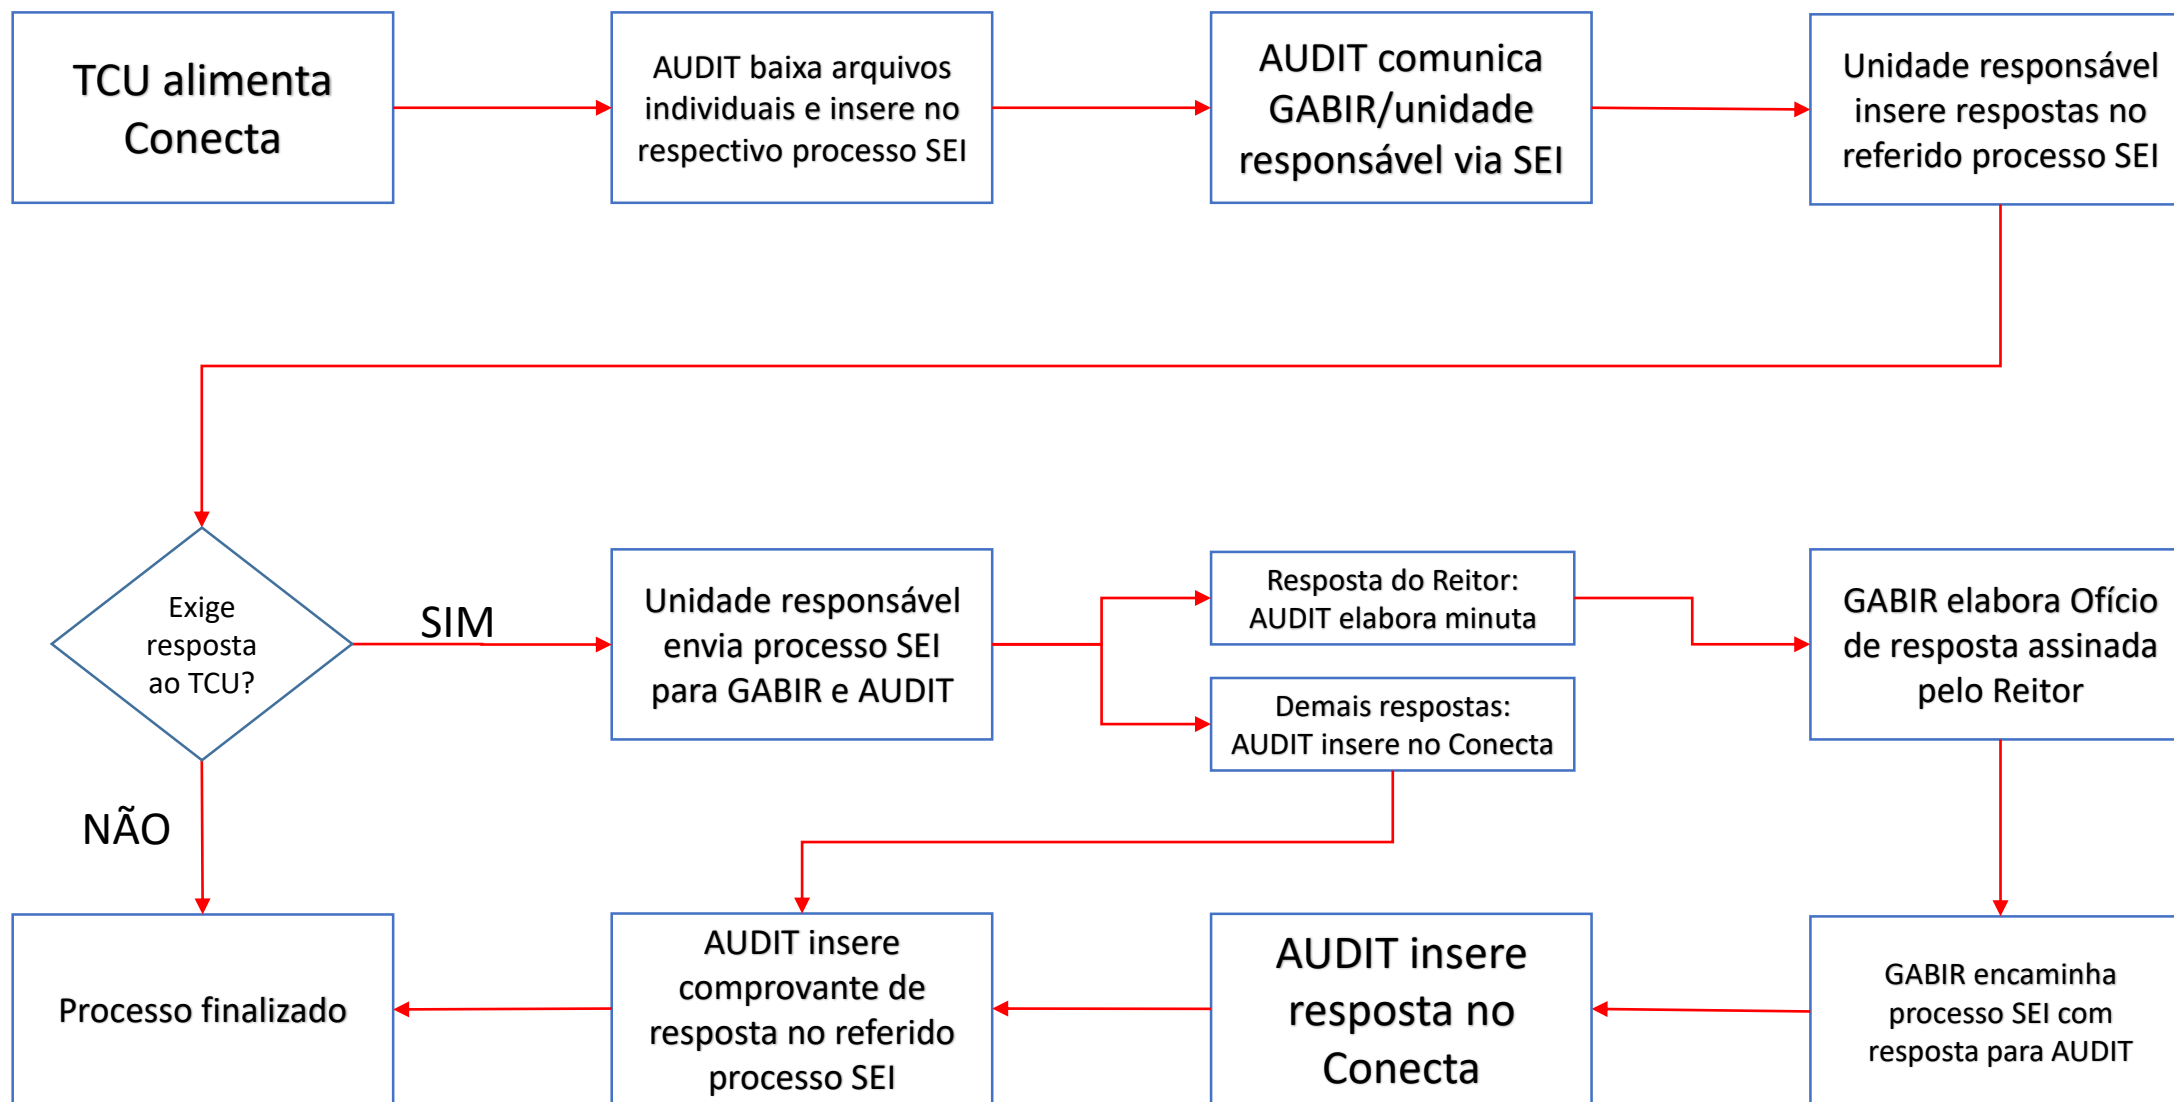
TCU alimenta Conecta

AUDIT baixa arquivos individuais e insere no respectivo processo SEI

AUDIT comunica GABIR/unidade responsável via SEI

Unidade responsável insere respostas no referido processo SEI

Exige resposta ao TCU?

SIM

Unidade responsável envia processo SEI para GABIR e AUDIT

Resposta do Reitor: AUDIT elabora minuta

Demais respostas: AUDIT insere no Conecta

GABIR elabora Ofício de resposta assinada pelo Reitor

NÃO

Processo finalizado

AUDIT insere comprovante de resposta no referido processo SEI

AUDIT insere resposta no Conecta

GABIR encaminha processo SEI com resposta para AUDIT